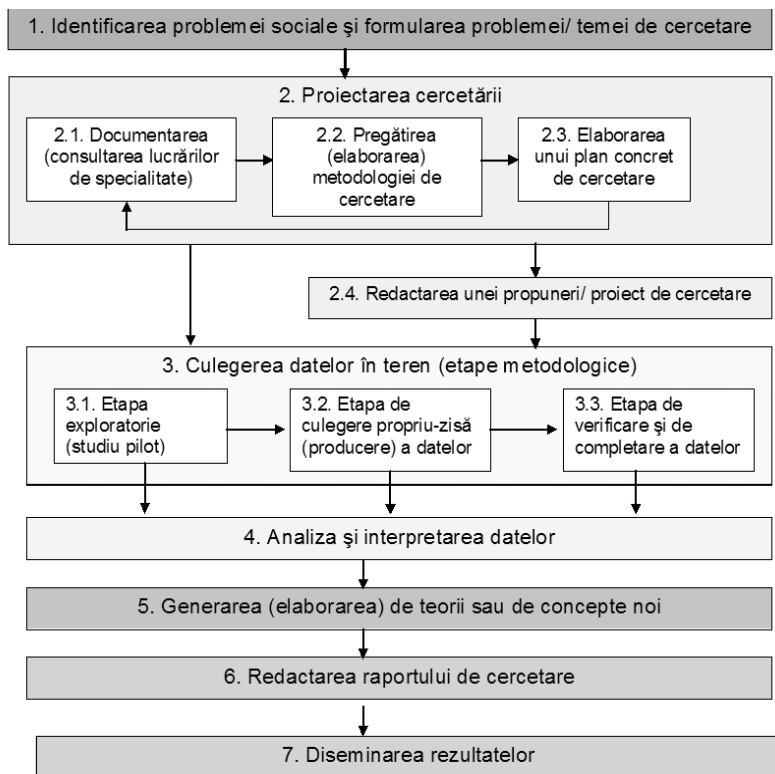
1. Identificarea problemei sociale şi formularea problemei/ temei de cercetare

2. Proiectarea cercetării

2.1. Documentarea (consultarea lucrărilor de specialitate)

2.2. Pregătirea (elaborarea) metodologiei de cercetare

2.3. Elaborarea unui plan concret de cercetare

2.4. Redactarea unei propuneri/ proiect de cercetare

3. Culegerea datelor în teren (etape metodologice)

3.1. Etapa exploratorie (studiu pilot)

3.2. Etapa de culegere propriu-zisă (producere) a datelor

3.3. Etapa de verificare şi de completare a datelor

4. Analiza şi interpretarea datelor

5. Generarea (elaborarea) de teorii sau de concepte noi

6. Redactarea raportului de cercetare

7. Diseminarea rezultatelor